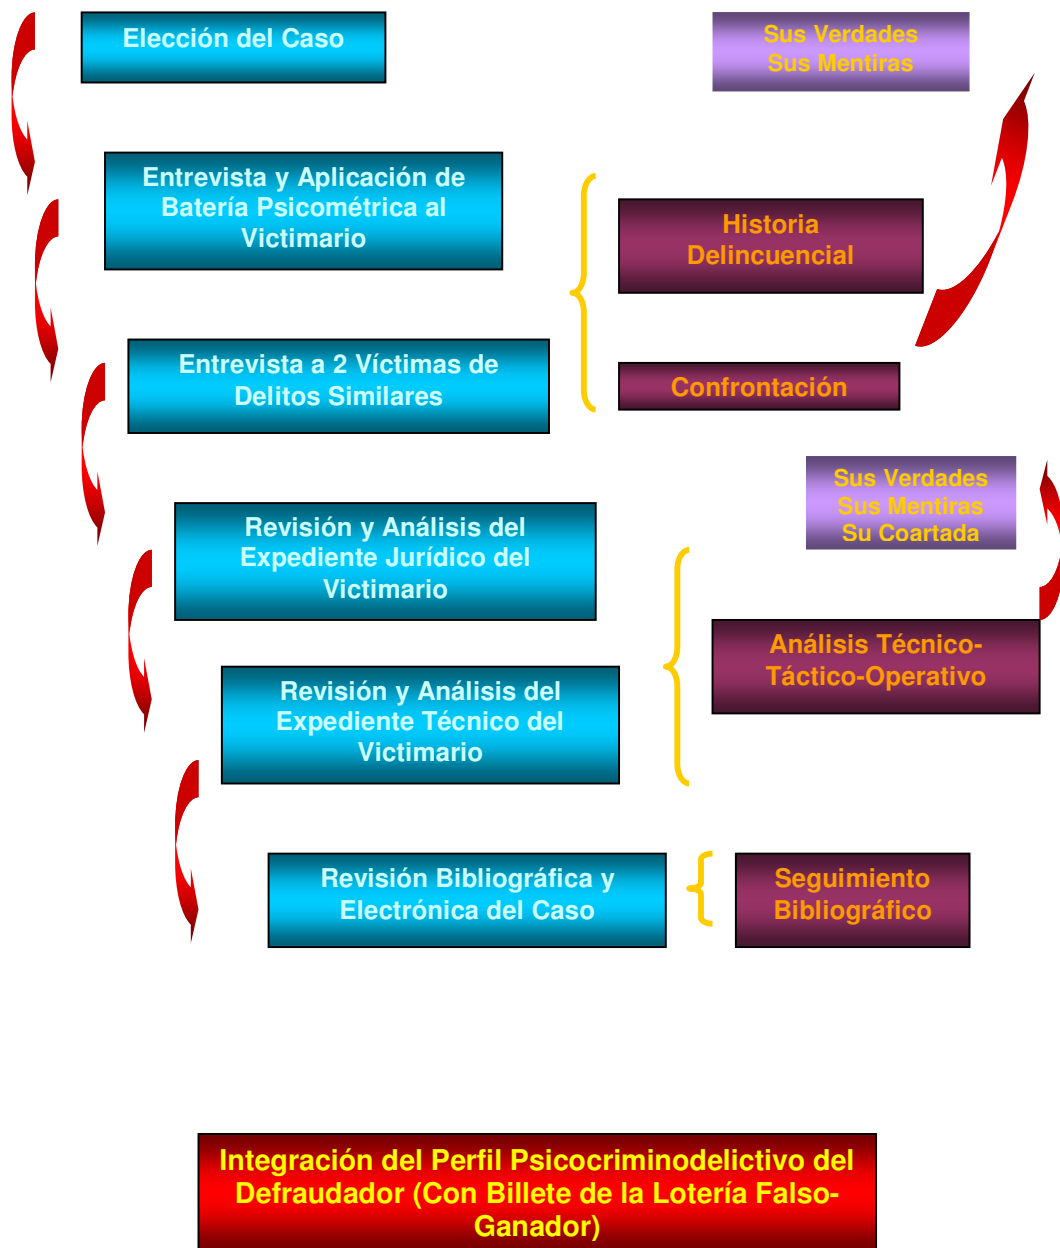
Elección del Caso

Sus Verdades
Sus Mentiras

Entrevista y Aplicación de Batería Psicométrica al Victimario

Historia Delincuencial

Entrevista a 2 Víctimas de Delitos Similares

Confrontación

Sus Verdades
Sus Mentiras
Su Coartada

Revisión y Análisis del Expediente Jurídico del Victimario

Análisis Técnico-Táctico-Operativo

Revisión y Análisis del Expediente Técnico del Victimario

Revisión Bibliográfica y Electrónica del Caso

Seguimiento Bibliográfico

Integración del Perfil Psicocriminodelictivo del Defraudador (Con Billete de la Lotería Falso-Ganador)